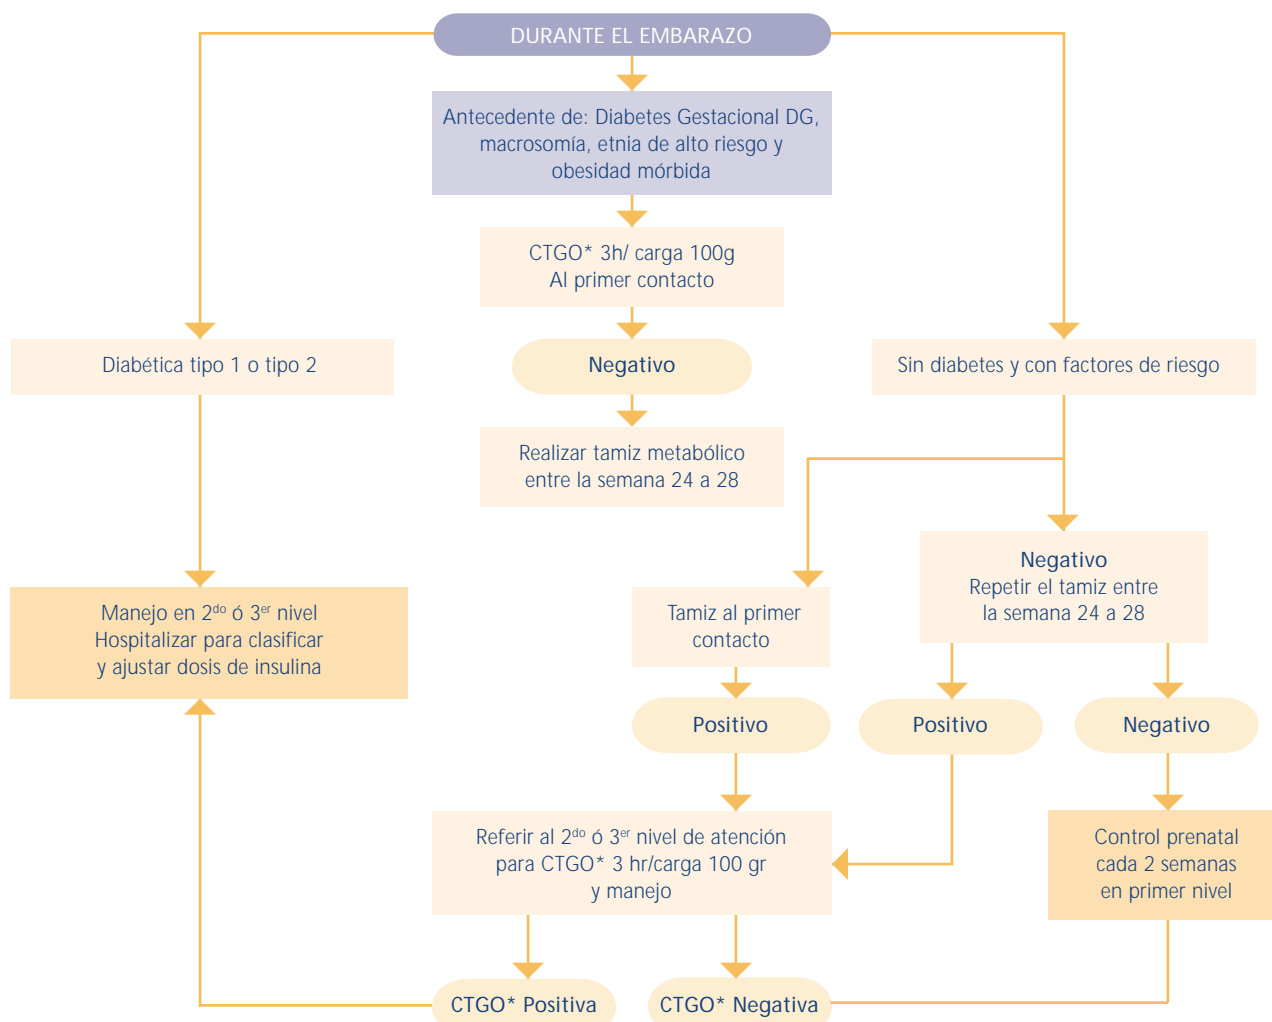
DURANTE EL EMBARAZO

Antecedente de: Diabetes Gestacional DG, macrosomía, etnia de alto riesgo y obesidad mórbida

CTGO* 3h/ carga 100g
Al primer contacto

Negativo

Realizar tamiz metabólico entre la semana 24 a 28

Diabética tipo 1 o tipo 2

Manejo en $2^{do}$ ó $3^{er}$ nivel
Hospitalizar para clasificar y ajustar dosis de insulina

Sin diabetes y con factores de riesgo

Tamiz al primer contacto

Negativo
Repetir el tamiz entre la semana 24 a 28

Positivo

Positivo

Negativo

Referir al $2^{do}$ ó $3^{er}$ nivel de atención para CTGO* 3 hr/carga 100 gr y manejo

Control prenatal cada 2 semanas en primer nivel

CTGO* Positiva

CTGO* Negativa